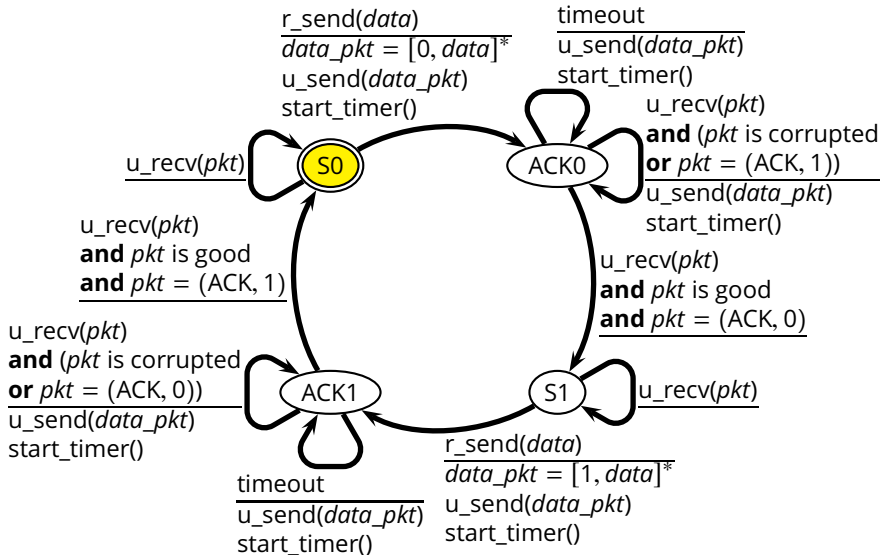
r_send(*data*)
*data_pkt* = [0, *data*]*
u_send(*data_pkt*)
start_timer()

timeout
u_send(*data_pkt*)
start_timer()

u_recv(*pkt*)
**and** (*pkt* is corrupted
**or** *pkt* = (ACK, 1))
u_send(*data_pkt*)
start_timer()

u_recv(*pkt*)

S0

ACK0

u_recv(*pkt*)
**and** *pkt* is good
**and** *pkt* = (ACK, 1)

u_recv(*pkt*)
**and** *pkt* is good
**and** *pkt* = (ACK, 0)

u_recv(*pkt*)
**and** (*pkt* is corrupted
**or** *pkt* = (ACK, 0))
u_send(*data_pkt*)
start_timer()

ACK1

S1

u_recv(*pkt*)

r_send(*data*)
*data_pkt* = [1, *data*]*
u_send(*data_pkt*)
start_timer()

timeout
u_send(*data_pkt*)
start_timer()